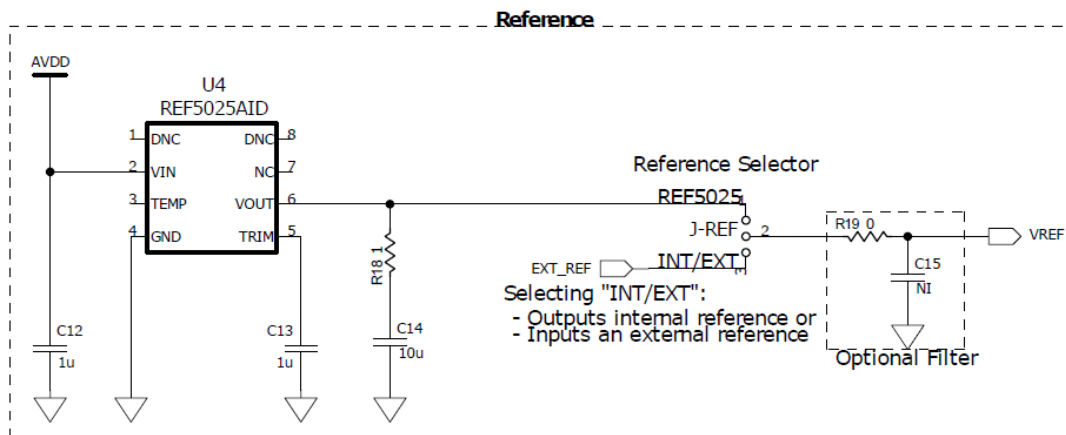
Reference

AVDD

U4
REF5025AID

1 DNC
2 VIN
3 TEMP
4 GND
DNC 8
NC 7
VOUT 6
TRIM 5

Reference Selector
REF5025
J-REF 2
INT/EXT

EXT_REF

Selecting "INT/EXT":
- Outputs internal reference or
- Inputs an external reference

R18 1

R19 0

VREF

C15
NI

Optional Filter

C12
1u

C13
1u

C14
10u